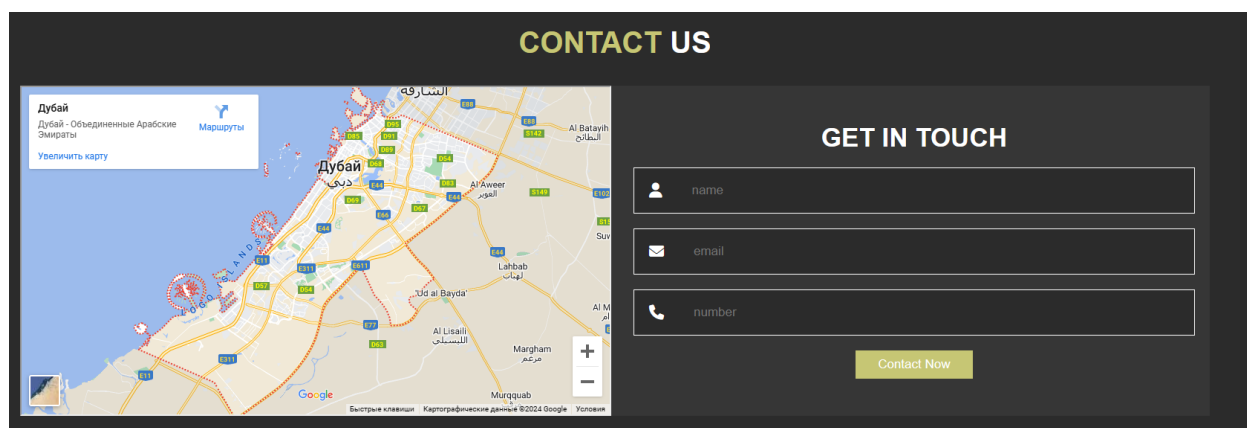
CONTACT US

Дубай
Дубай - Объединенные Арабские Эмираты
Маршруты
Увеличить карту

الشارقة
Al Batayih
البطائح
Дубай
دبي
Al Aweer
العوير
Lahbab
لهباب
'Ud al Bayda'
Al Lisaili
اللسيلي
Margham
مرغم
Murqquab
Suv
Al M
E88
E311
S142
D95
D85
D91
D89
D68
D54
D83
E44
S149
E102
D69
D67
E66
E11
E611
D57
D54
E77
D63
E311
E11

Google
Быстрые клавиши
Картографические данные ©2024 Google
Условия

GET IN TOUCH

name

email

number

Contact Now